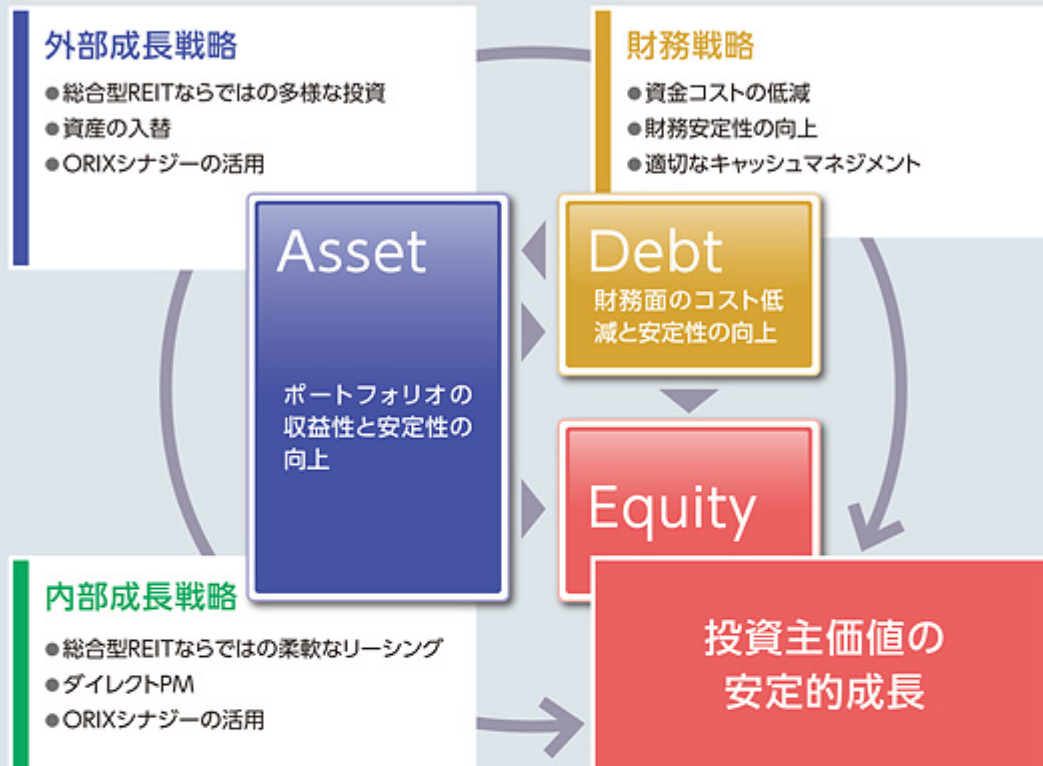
外部成長戦略

●総合型REITならではの多様な投資
●資産の入替
●ORIXシナジーの活用

財務戦略

●資金コストの低減
●財務安定性の向上
●適切なキャッシュマネジメント

Asset

ポートフォリオの収益性と安定性の向上

Debt

財務面のコスト低減と安定性の向上

Equity

内部成長戦略

●総合型REITならではの柔軟なリーシング
●ダイレクトPM
●ORIXシナジーの活用

投資主価値の安定的成長